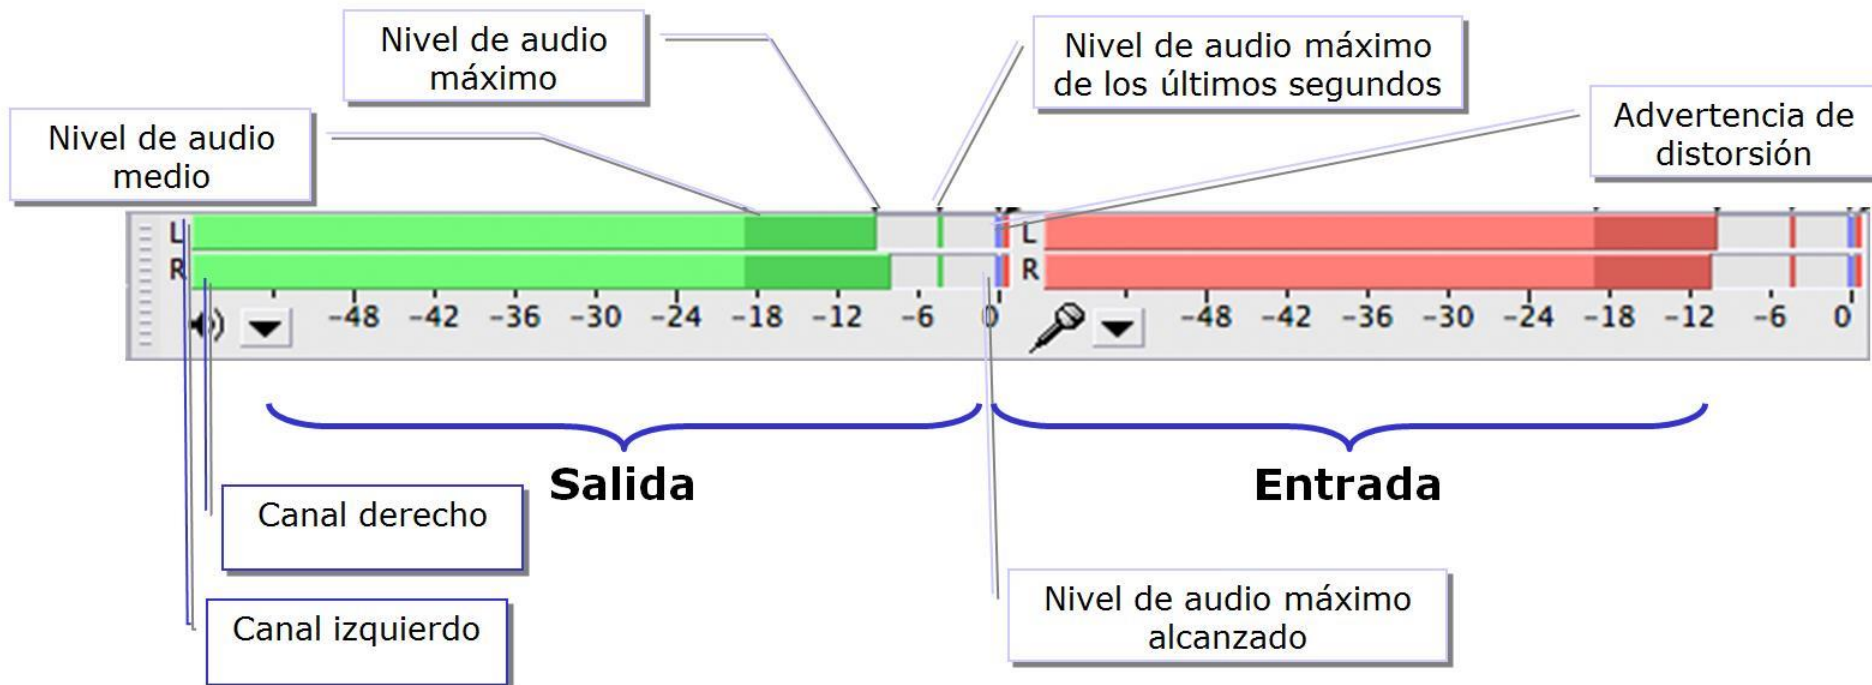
Nivel de audio máximo

Nivel de audio máximo de los últimos segundos

Nivel de audio medio

Advertencia de distorsión

L
R
-48 -42 -36 -30 -24 -18 -12 -6 0

L
R
-48 -42 -36 -30 -24 -18 -12 -6 0

Salida

Entrada

Canal derecho

Canal izquierdo

Nivel de audio máximo alcanzado